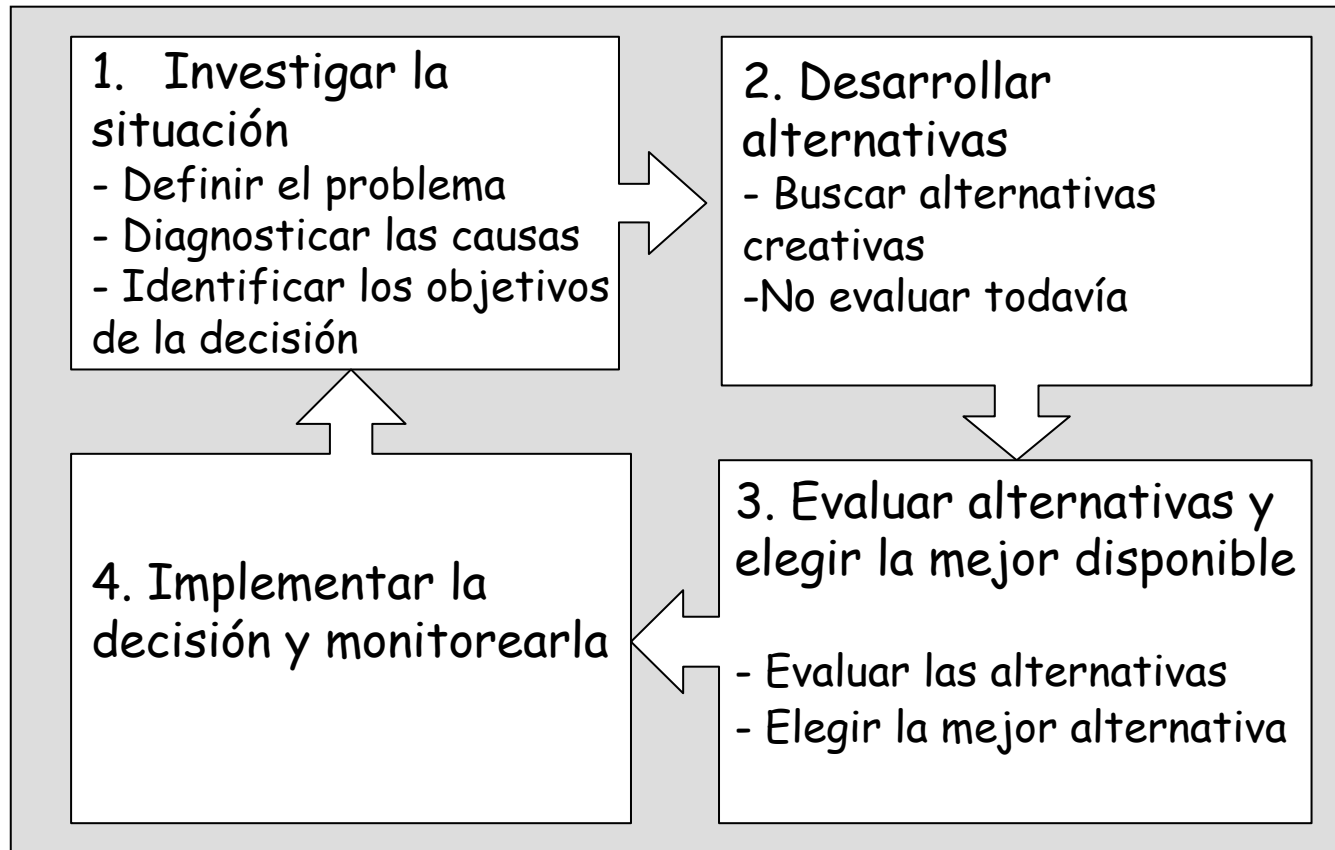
1. Investigar la situación
- Definir el problema
- Diagnosticar las causas
- Identificar los objetivos de la decisión

2. Desarrollar alternativas
- Buscar alternativas creativas
-No evaluar todavía

3. Evaluar alternativas y elegir la mejor disponible

- Evaluar las alternativas
- Elegir la mejor alternativa

4. Implementar la decisión y monitorearla